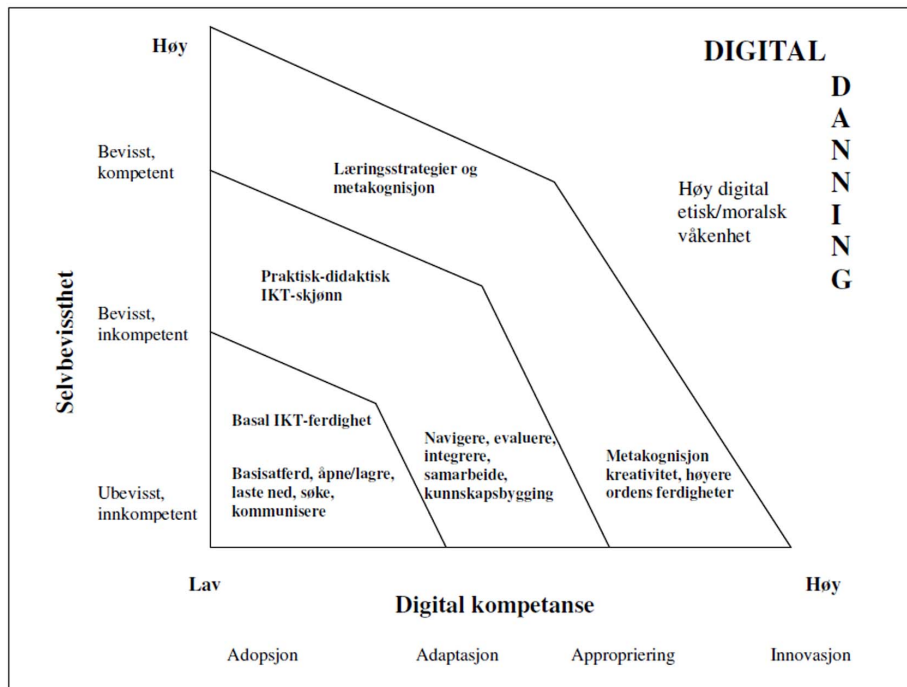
Høy

DIGITAL

D
A
N
N
I
N
G

Bevisst, kompetent

Læringsstrategier og metakognisjon

Høy digital etisk/moralsk våkenhet

Selvbevissthet

Praktisk-didaktisk IKT-skjønn

Bevisst, inkompetent

Basal IKT-ferdighet

Navigere, evaluere, integrere, samarbeide, kunnskapsbygging

Metakognisjon kreativitet, høyere ordens ferdigheter

Basisatferd, åpne/lagre, laste ned, søke, kommunisere

Ubevisst, innkompetent

Lav

Høy

Digital kompetanse

Adopsjon

Adaptasjon

Appropriering

Innovasjon